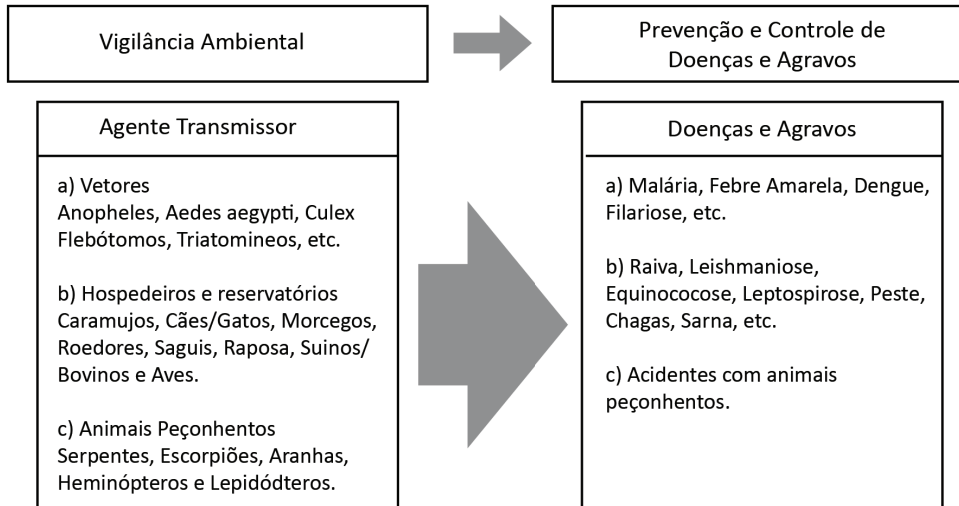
Vigilância Ambiental

Prevenção e Controle de Doenças e Agravos

Agente Transmissor

a) Vetores
Anopheles, Aedes aegypti, Culex Flebótomos, Triatomineos, etc.

b) Hospedeiros e reservatórios
Caramujos, Cães/Gatos, Morcegos, Roedores, Saguis, Raposa, Suinos/ Bovinos e Aves.

c) Animais Peçonhentos
Serpentes, Escorpiões, Aranhas, Heminópteros e Lepidódteros.

Doenças e Agravos

a) Malária, Febre Amarela, Dengue, Filariose, etc.

b) Raiva, Leishmaniose, Equinococose, Leptospirose, Peste, Chagas, Sarna, etc.

c) Acidentes com animais peçonhentos.